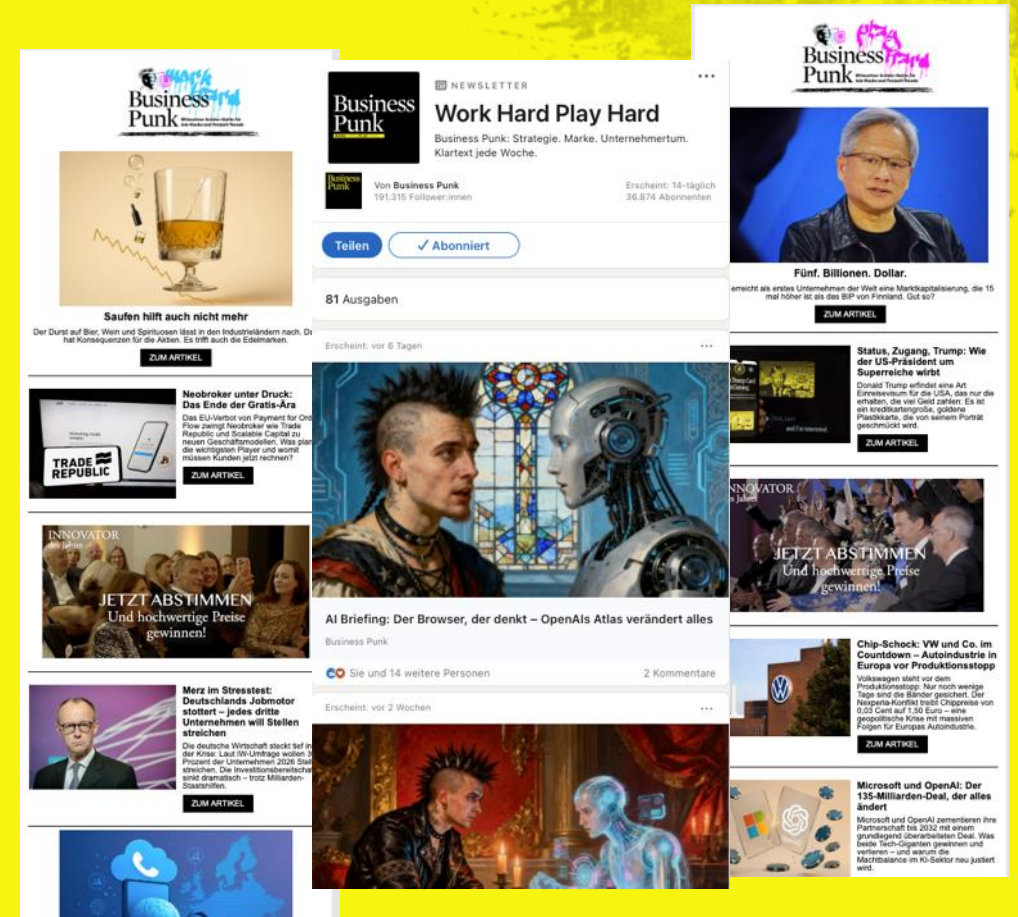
Business Punk

Saufen hilft auch nicht mehr

Der Durst auf Bier, Wein und Spirituosen lässt in den Industrieländern nach. Das hat Konsequenzen für die Aktien. Es trifft auch die Edelmarken.

ZUM ARTIKEL

TRADE REPUBLIC

Neobroker unter Druck: Das Ende der Gratis-Ära

Das EU-Verbot von Payment for Order Flow zwingt Neobroker wie Trade Republic und Scalable Capital zu neuen Geschäftsmodellen. Was planen die wichtigsten Player und womit müssen Kunden jetzt rechnen?

ZUM ARTIKEL

INNOVATOR des Jahres

JETZT ABSTIMMEN

Und hochwertige Preise gewinnen!

Merz im Stresstest: Deutschlands Jobmotor stottert – jedes dritte Unternehmen will Stellen streichen

Die deutsche Wirtschaft steckt tief in der Krise: Laut IW-Umfrage wollen 36 Prozent der Unternehmen 2026 Stellen streichen. Die Investitionsbereitschaft sinkt dramatisch – trotz Milliarden-Staatshilfen.

ZUM ARTIKEL

Business Punk

NEWSLETTER

Work Hard Play Hard

Business Punk: Strategie. Marke. Unternehmertum. Klartext jede Woche.

Von Business Punk
191.315 Follower:innen

Erscheint: 14-täglich
36.874 Abonnenten

Teilen

✓ Abonniert

81 Ausgaben

Erscheint: vor 6 Tagen

AI Briefing: Der Browser, der denkt – OpenAIs Atlas verändert alles

Business Punk

Sie und 14 weitere Personen

2 Kommentare

Erscheint: vor 2 Wochen

Business Punk

Fünf. Billionen. Dollar.

erreicht als erstes Unternehmen der Welt eine Marktkapitalisierung, die 15 mal höher ist als das BIP von Finnland. Gut so?

ZUM ARTIKEL

Status, Zugang, Trump: Wie der US-Präsident um Superreiche wirbt

Donald Trump erfindet eine Art Einreisevisum für die USA, das nur die erhalten, die viel Geld zahlen: Es ist ein kreditkartengroße, goldene Plastikkarte, die von seinem Porträt geschmückt wird.

ZUM ARTIKEL

INNOVATOR des Jahres

JETZT ABSTIMMEN

Und hochwertige Preise gewinnen!

Chip-Schock: VW und Co. im Countdown – Autoindustrie in Europa vor Produktionsstopp

Volkswagen steht vor dem Produktionsstopp: Nur noch wenige Tage sind die Bänder gesichert. Der Nexperia-Konflikt treibt Chippreise von 0,03 Cent auf 1,50 Euro – eine geopolitische Krise mit massiven Folgen für Europas Autoindustrie.

ZUM ARTIKEL

Microsoft und OpenAI: Der 135-Milliarden-Deal, der alles ändert

Microsoft und OpenAI zementieren ihre Partnerschaft bis 2032 mit einem grundlegend überarbeiteten Deal. Was beide Tech-Giganten gewinnen und verlieren – und warum die Machtbalance im KI-Sektor neu justiert wird.